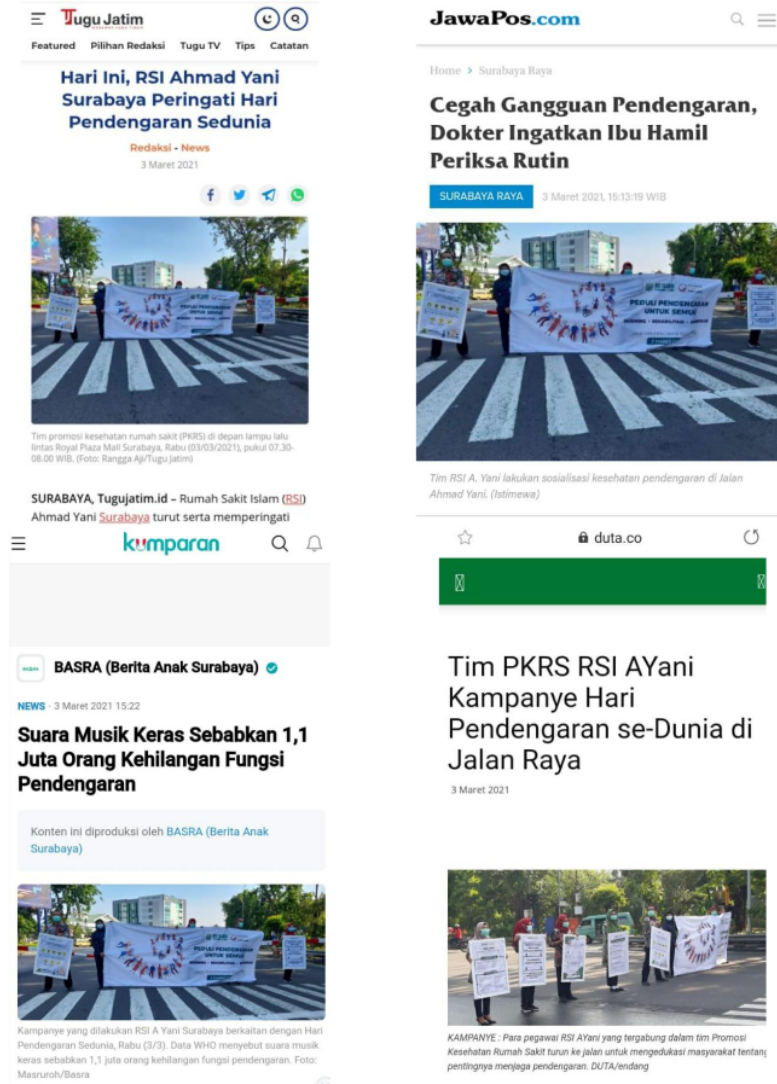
Tugu Jatim

Featured Pilihan Redaksi Tugu TV Tips Catatan

Hari Ini, RSI Ahmad Yani Surabaya Peringati Hari Pendengaran Sedunia

Redaksi - News

3 Maret 2021

Tim promosi kesehatan rumah sakit (PKRS) di depan lampu lalu lintas Royal Plaza Mall Surabaya, Rabu (03/03/2021), pukul 07.30-08.00 WIB. (Foto: Rangga Aji/Tugu Jatim)

SURABAYA, Tugujatim.id – Rumah Sakit Islam (RSI) Ahmad Yani Surabaya turut serta memperingati

JawaPos.com

Home > Surabaya Raya

Cegah Gangguan Pendengaran, Dokter Ingatkan Ibu Hamil Periksa Rutin

SURABAYA RAYA 3 Maret 2021, 15:13:19 WIB

Tim RSI A. Yani lakukan sosialisasi kesehatan pendengaran di Jalan Ahmad Yani. (Istimewa)

kumparan

BASRA (Berita Anak Surabaya)

NEWS · 3 Maret 2021 15:22

Suara Musik Keras Sebabkan 1,1 Juta Orang Kehilangan Fungsi Pendengaran

Konten ini diproduksi oleh BASRA (Berita Anak Surabaya)

Kampanye yang dilakukan RSI A Yani Surabaya berkaitan dengan Hari Pendengaran Sedunia, Rabu (3/3). Data WHO menyebut suara musik keras sebabkan 1,1 juta orang kehilangan fungsi pendengaran. Foto: Masruroh/Basra

duta.co

Tim PKRS RSI AYani Kampanye Hari Pendengaran se-Dunia di Jalan Raya

3 Maret 2021

KAMPANYE : Para pegawai RSI AYani yang tergabung dalam tim Promosi Kesehatan Rumah Sakit turun ke jalan untuk mengedukasi masyarakat tentang pentingnya menjaga pendengaran. DUTA/endang